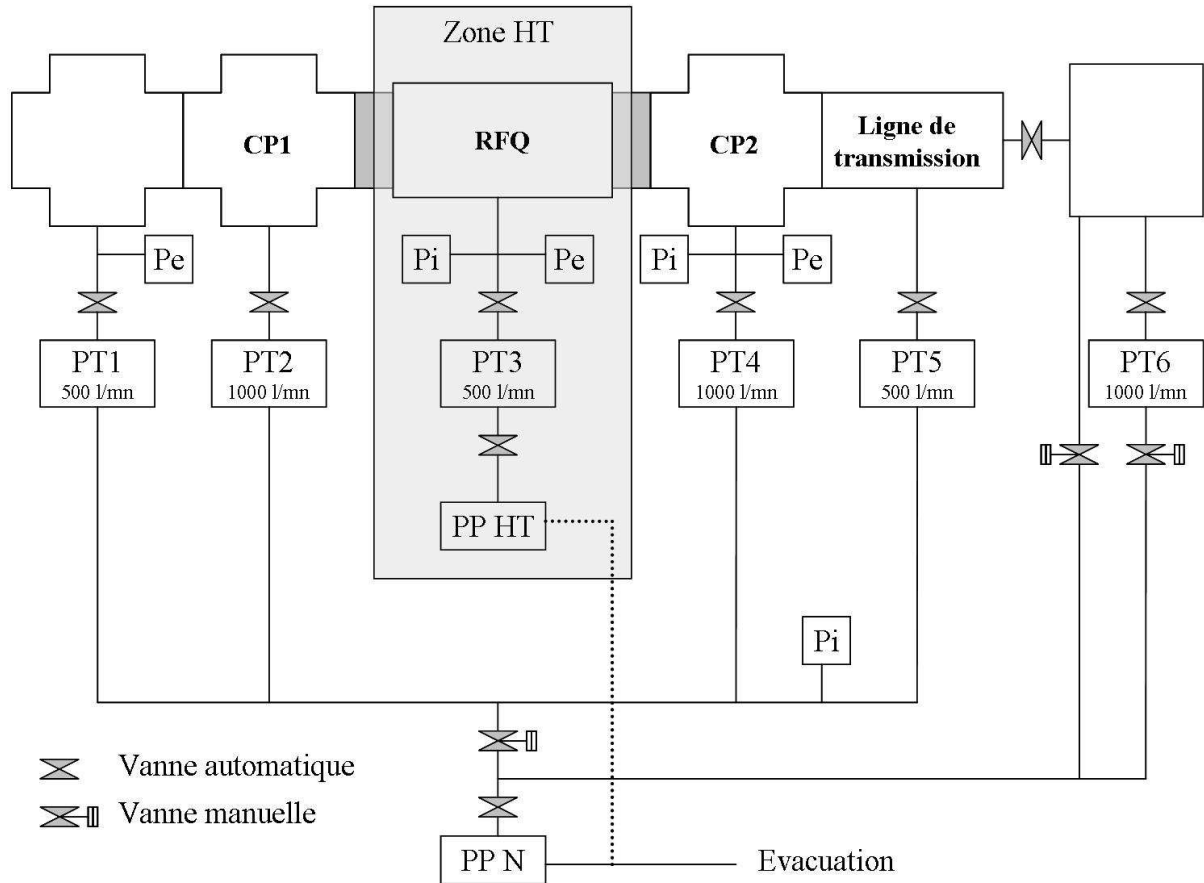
Zone HT

CP1

RFQ

CP2

Ligne de transmission

Pe

Pi

Pe

Pi

Pe

PT1
500 l/mn

PT2
1000 l/mn

PT3
500 l/mn

PT4
1000 l/mn

PT5
500 l/mn

PT6
1000 l/mn

PP HT

Pi

Vanne automatique

Vanne manuelle

PP N

Evacuation